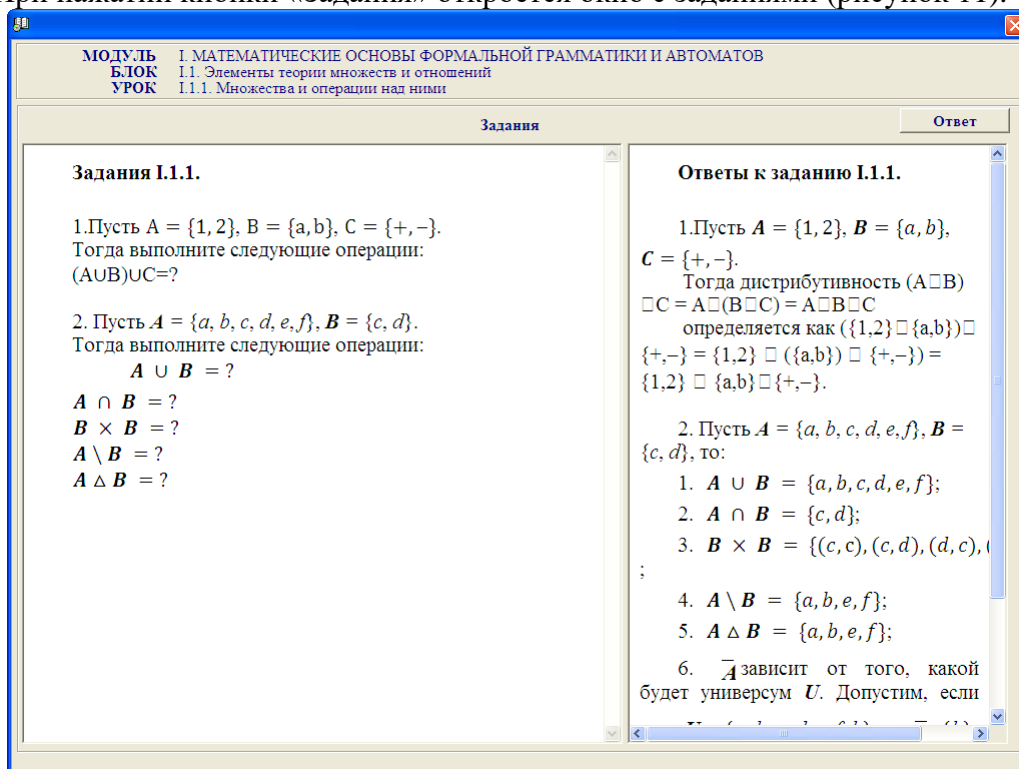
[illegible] нажатии кнопки «Задания» откроется окно с заданиями (рисунок 11).

МОДУЛЬ I. МАТЕМАТИЧЕСКИЕ ОСНОВЫ ФОРМАЛЬНОЙ ГРАММАТИКИ И АВТОМАТОВ
БЛОК I.1. Элементы теории множеств и отношений
УРОК I.1.1. Множества и операции над ними

Задания

Ответ

Задания I.1.1.

1.Пусть $A = \{1, 2\}$, $B = \{a, b\}$, $C = \{+, -\}$.
Тогда выполните следующие операции:
$(A\cup B)\cup C$=?

2. Пусть $\boldsymbol{A} = \{a, b, c, d, e, f\}$, $\boldsymbol{B} = \{c, d\}$.
Тогда выполните следующие операции:
$\boldsymbol{A} \cup \boldsymbol{B}$ = ?
$\boldsymbol{A} \cap \boldsymbol{B}$ = ?
$\boldsymbol{B} \times \boldsymbol{B}$ = ?
$\boldsymbol{A} \setminus \boldsymbol{B}$ = ?
$\boldsymbol{A} \triangle \boldsymbol{B}$ = ?

Ответы к заданию I.1.1.

1.Пусть $\boldsymbol{A} = \{1, 2\}$, $\boldsymbol{B} = \{a, b\}$, $\boldsymbol{C} = \{+, -\}$.
Тогда дистрибутивность (A□B) □C = A□(B□C) = A□B□C
определяется как ({1,2}□{a,b})□{+,–} = {1,2} □ ({a,b}) □ {+,–}) = {1,2} □ {a,b}□{+,–}.

2. Пусть $\boldsymbol{A} = \{a, b, c, d, e, f\}$, $\boldsymbol{B} = \{c, d\}$, то:
1. $\boldsymbol{A} \cup \boldsymbol{B} = \{a, b, c, d, e, f\}$;
2. $\boldsymbol{A} \cap \boldsymbol{B} = \{c, d\}$;
3. $\boldsymbol{B} \times \boldsymbol{B} = \{(c, c), (c, d), (d, c),$ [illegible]
;
4. $\boldsymbol{A} \setminus \boldsymbol{B} = \{a, b, e, f\}$;
5. $\boldsymbol{A} \triangle \boldsymbol{B} = \{a, b, e, f\}$;
6. $\overline{\boldsymbol{A}}$ зависит от того, какой будет универсум $\boldsymbol{U}$. Допустим, если
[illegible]